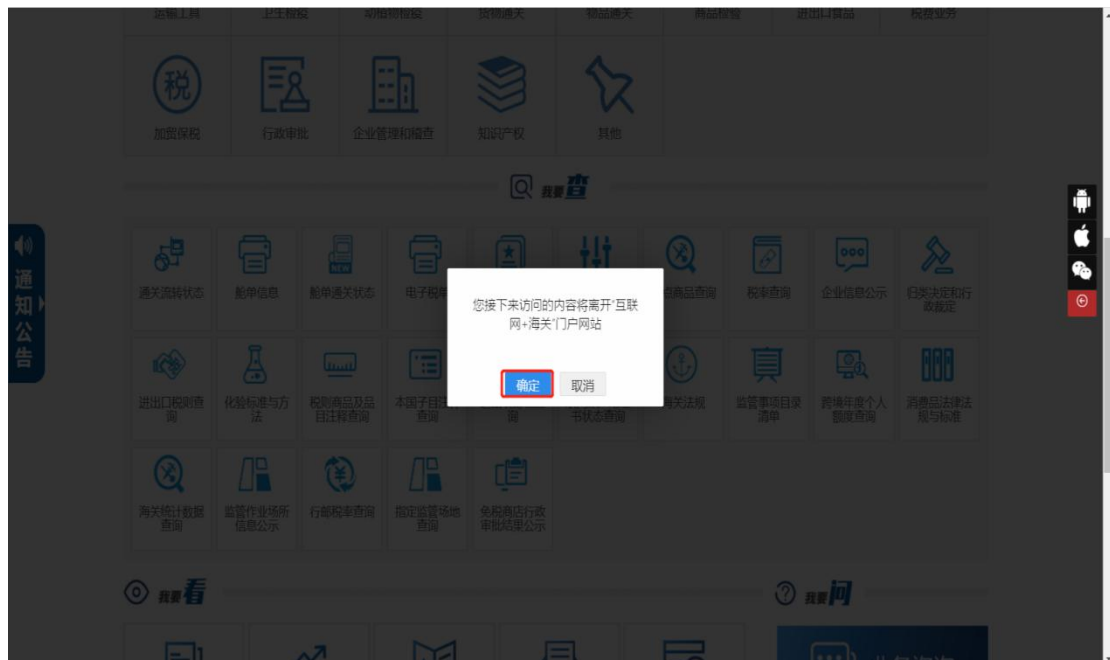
运输工具 卫生检疫 动植物检疫 货物通关 物品通关 商品检验 进出口食品 税费业务

加贸保税 行政审批 企业管理和稽查 知识产权 其他

我要查

通知公告

通关流转状态 舱单信息 舱单通关状态 电子税单 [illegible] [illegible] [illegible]商品查询 税率查询 企业信息公示 归类决定和行政裁定

进出口税则查询 化验标准与方法 税则商品及品目注释查询 本国子目注释查询 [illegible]询 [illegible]书状态查询 海关法规 监管事项目录清单 跨境年度个人额度查询 消费品法律法规与标准

海关统计数据查询 监管作业场所信息公示 行邮税率查询 指定监管场地查询 免税商店行政审批结果公示

您接下来访问的内容将离开"互联网+海关"门户网站

确定 取消

我要看

我要问